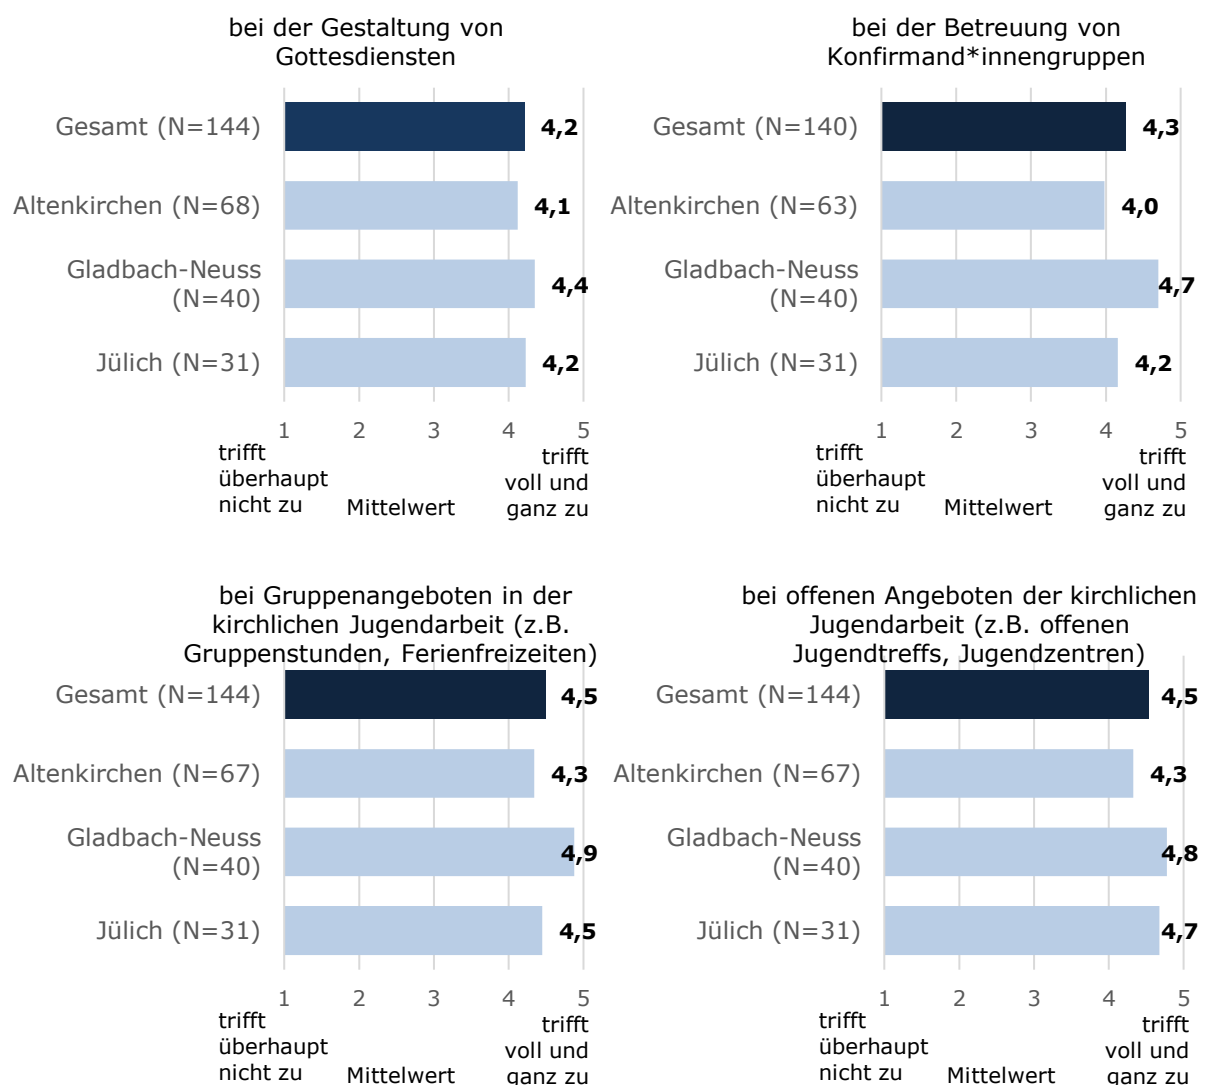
bei der Gestaltung von Gottesdiensten

Gesamt (N=144) 4,2
Altenkirchen (N=68) 4,1
Gladbach-Neuss (N=40) 4,4
Jülich (N=31) 4,2

1 2 3 4 5
trifft überhaupt nicht zu
Mittelwert
trifft voll und ganz zu

bei der Betreuung von Konfirmand*innengruppen

Gesamt (N=140) 4,3
Altenkirchen (N=63) 4,0
Gladbach-Neuss (N=40) 4,7
Jülich (N=31) 4,2

1 2 3 4 5
trifft überhaupt nicht zu
Mittelwert
trifft voll und ganz zu

bei Gruppenangeboten in der kirchlichen Jugendarbeit (z.B. Gruppenstunden, Ferienfreizeiten)

Gesamt (N=144) 4,5
Altenkirchen (N=67) 4,3
Gladbach-Neuss (N=40) 4,9
Jülich (N=31) 4,5

1 2 3 4 5
trifft überhaupt nicht zu
Mittelwert
trifft voll und ganz zu

bei offenen Angeboten der kirchlichen Jugendarbeit (z.B. offenen Jugendtreffs, Jugendzentren)

Gesamt (N=144) 4,5
Altenkirchen (N=67) 4,3
Gladbach-Neuss (N=40) 4,8
Jülich (N=31) 4,7

1 2 3 4 5
trifft überhaupt nicht zu
Mittelwert
trifft voll und ganz zu